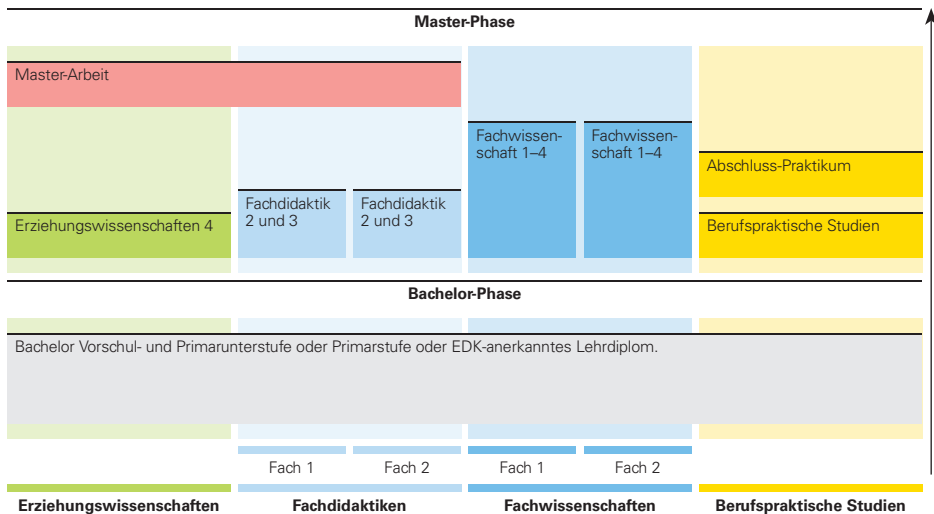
Master-Phase

Master-Arbeit

Fachwissenschaft 1–4

Fachwissenschaft 1–4

Abschluss-Praktikum

Fachdidaktik 2 und 3

Fachdidaktik 2 und 3

Erziehungswissenschaften 4

Berufspraktische Studien

Bachelor-Phase

Bachelor Vorschul- und Primarunterstufe oder Primarstufe oder EDK-anerkanntes Lehrdiplom.

Fach 1

Fach 2

Fach 1

Fach 2

Erziehungswissenschaften

Fachdidaktiken

Fachwissenschaften

Berufspraktische Studien